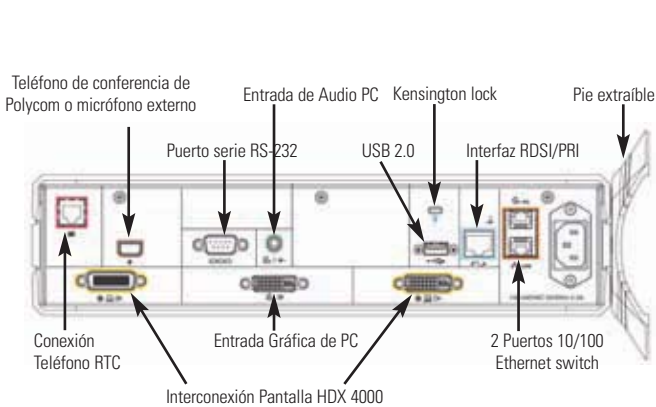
Teléfono de conferencia de Polycom o micrófono externo

Entrada de Audio PC

Kensington lock

Pie extraíble

Puerto serie RS-232

USB 2.0

Interfaz RDSI/PRI

Conexión Teléfono RTC

Entrada Gráfica de PC

2 Puertos 10/100 Ethernet switch

Interconexión Pantalla HDX 4000